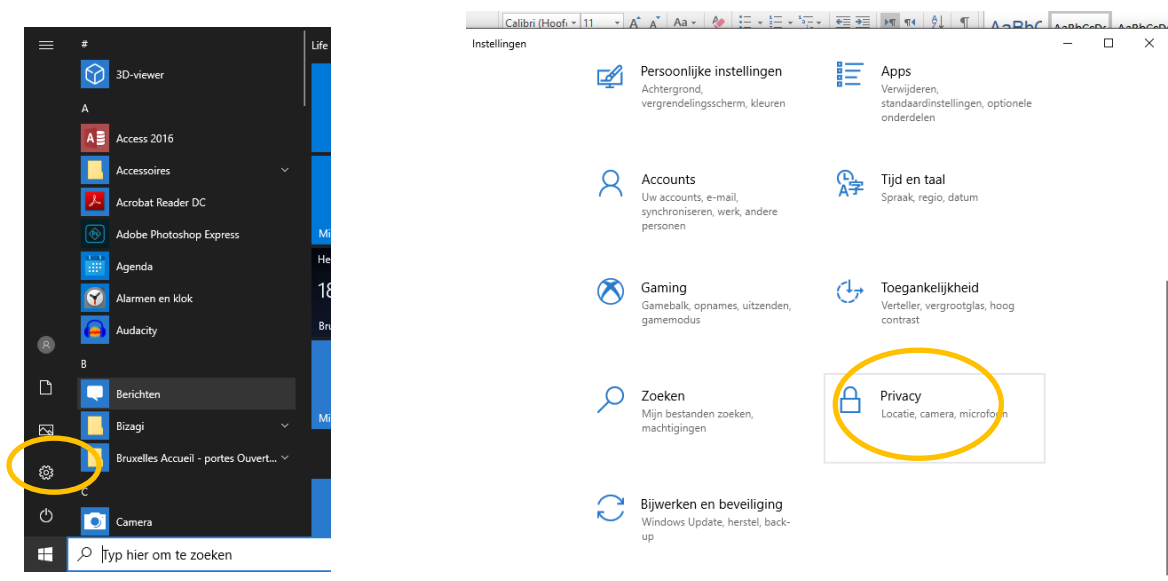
#
3D-viewer
A
Access 2016
Accessoires
Acrobat Reader DC
Adobe Photoshop Express
Agenda
Alarmen en klok
Audacity
B
Berichten
Bizagi
Bruxelles Accueil - portes Ouvert...
C
Camera

Life
Mi
He
18
Bru
Mi

Typ hier om te zoeken

Calibri (Hoofd | 11 | A A | Aa | AaBbC AaBbCcDc AaBbCcDc

Instellingen

Persoonlijke instellingen
Achtergrond, vergrendelingsscherm, kleuren

Apps
Verwijderen, standaardinstellingen, optionele onderdelen

Accounts
Uw accounts, e-mail, synchroniseren, werk, andere personen

Tijd en taal
Spraak, regio, datum

Gaming
Gamebalk, opnames, uitzenden, gamemodus

Toegankelijkheid
Verteller, vergrootglas, hoog contrast

Zoeken
Mijn bestanden zoeken, machtigingen

Privacy
Locatie, camera, microfoon

Bijwerken en beveiliging
Windows Update, herstel, back-up